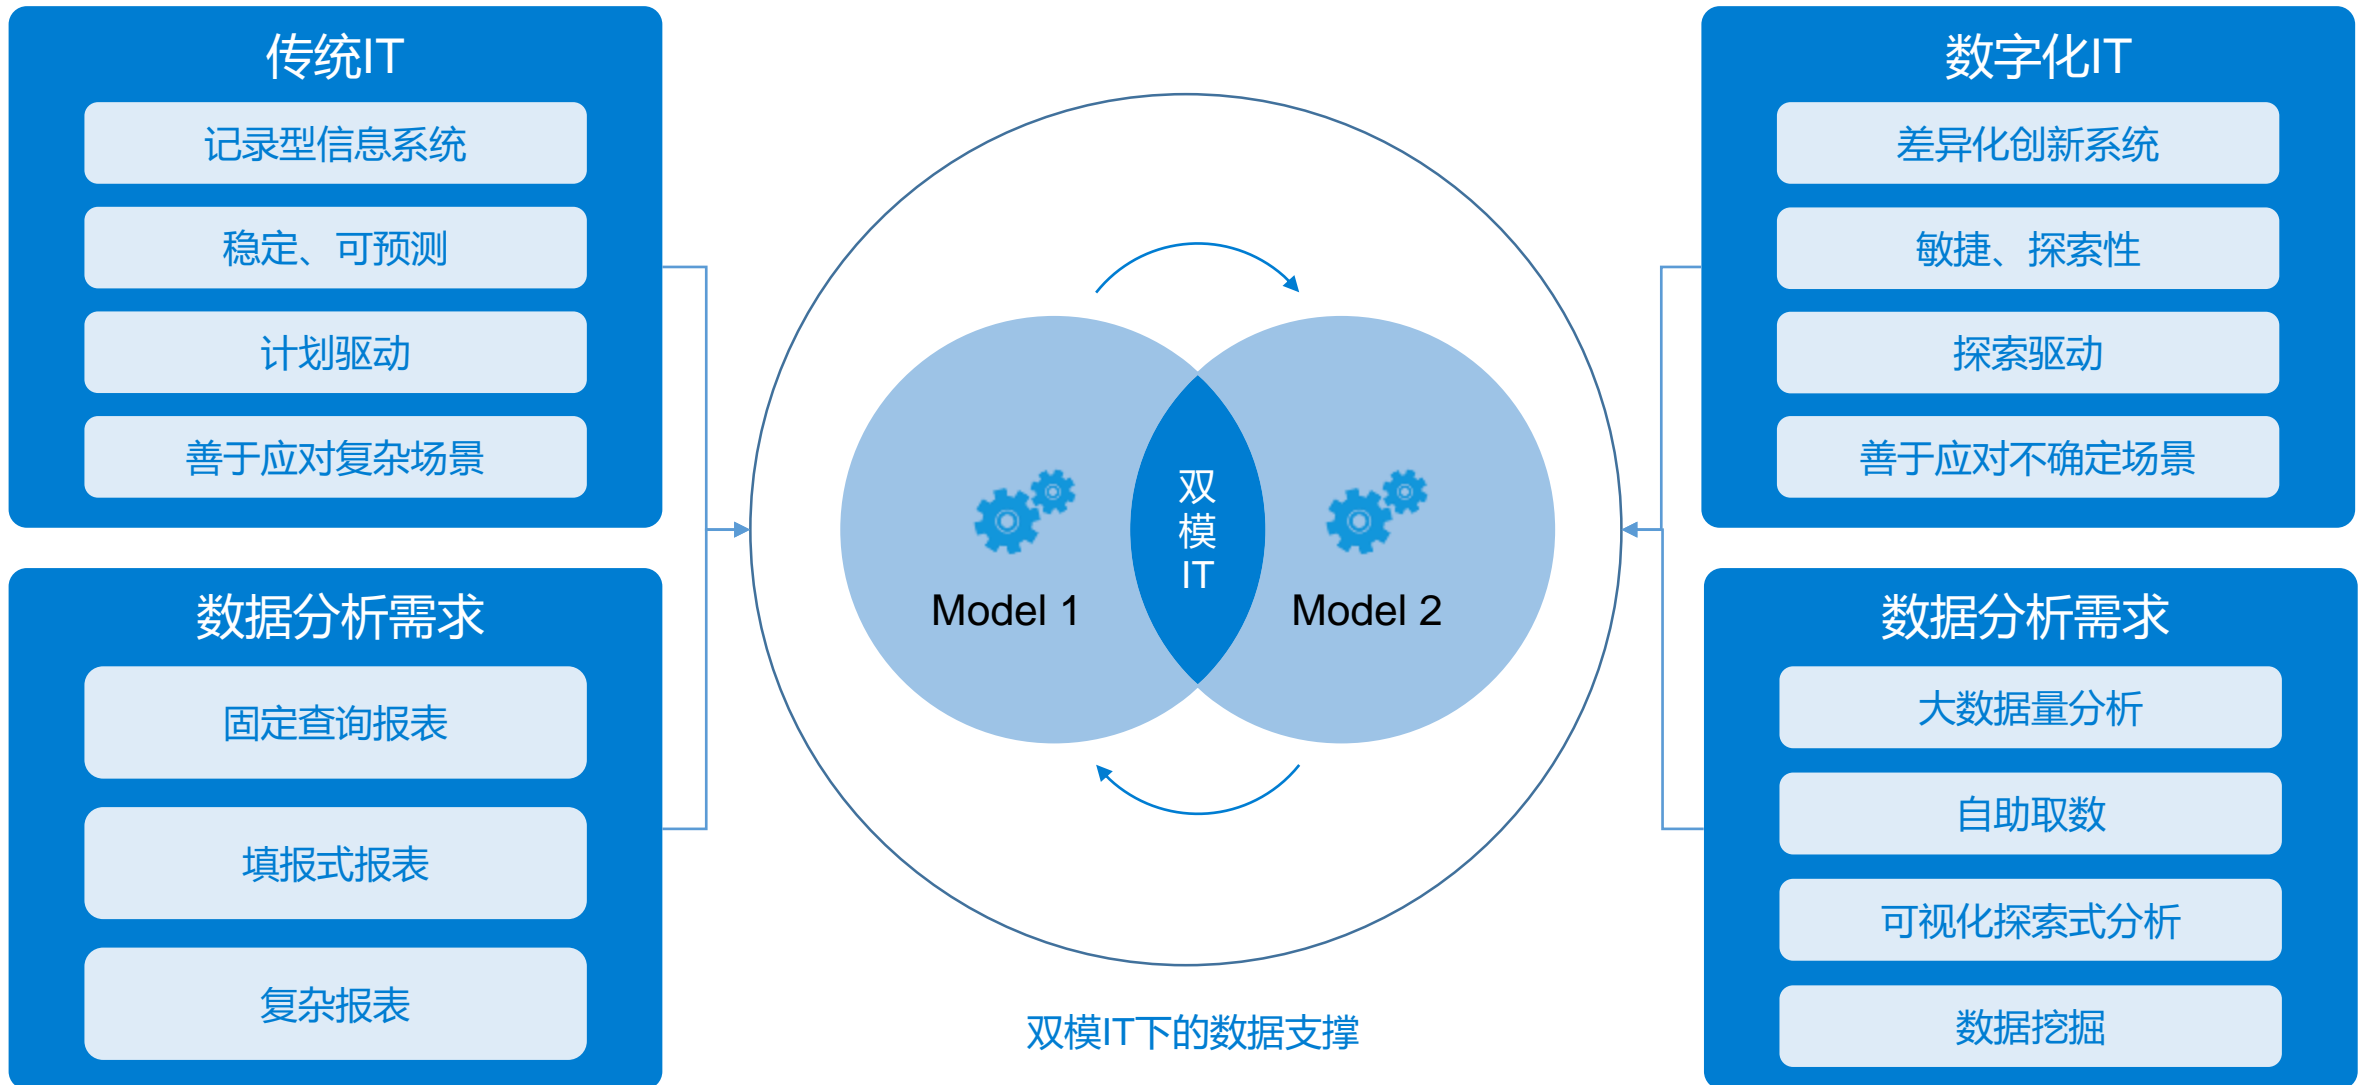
传统IT

记录型信息系统

稳定、可预测

计划驱动

善于应对复杂场景

数据分析需求

固定查询报表

填报式报表

复杂报表

双模IT

Model 1

Model 2

双模IT下的数据支撑

数字化IT

差异化创新系统

敏捷、探索性

探索驱动

善于应对不确定场景

数据分析需求

大数据量分析

自助取数

可视化探索式分析

数据挖掘